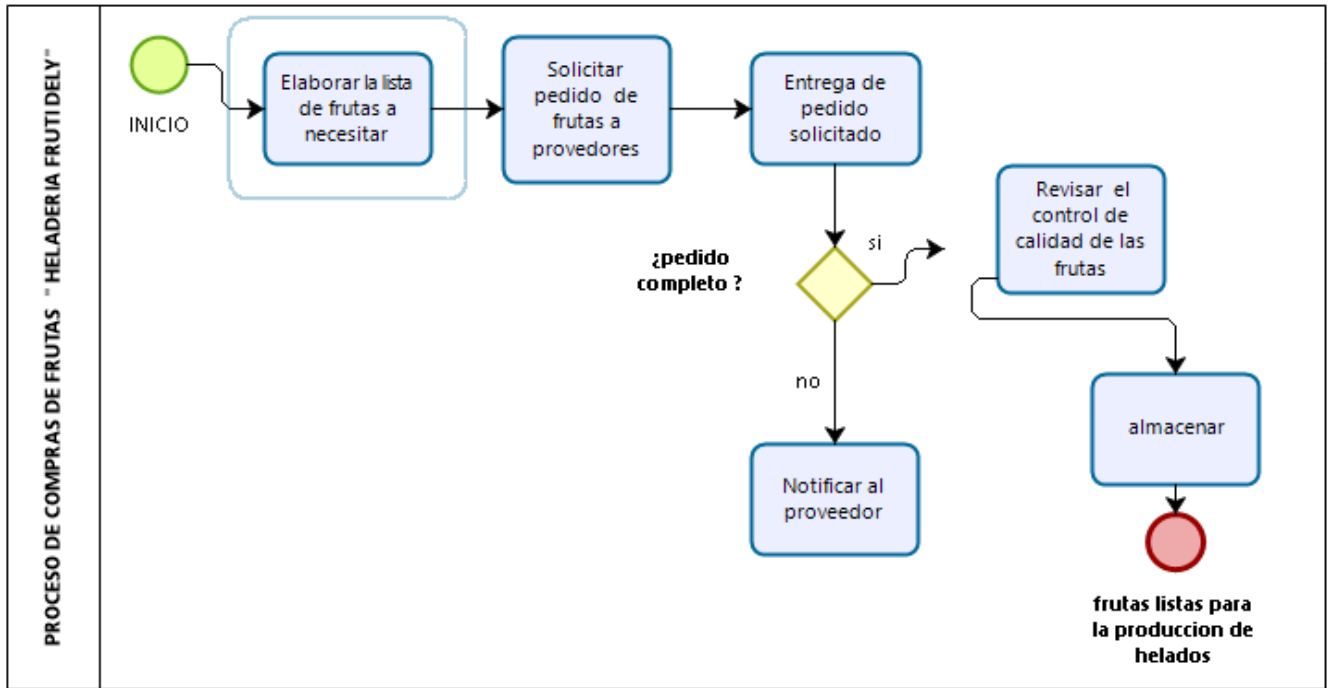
PROCESO DE COMPRAS DE FRUTAS " HELADERIA FRUTI DELY"

INICIO

Elaborar la lista de frutas a necesitar

Solicitar pedido de frutas a provedores

Entrega de pedido solicitado

¿pedido completo ?

si

no

Revisar el control de calidad de las frutas

almacenar

Notificar al proveedor

frutas listas para la produccion de helados